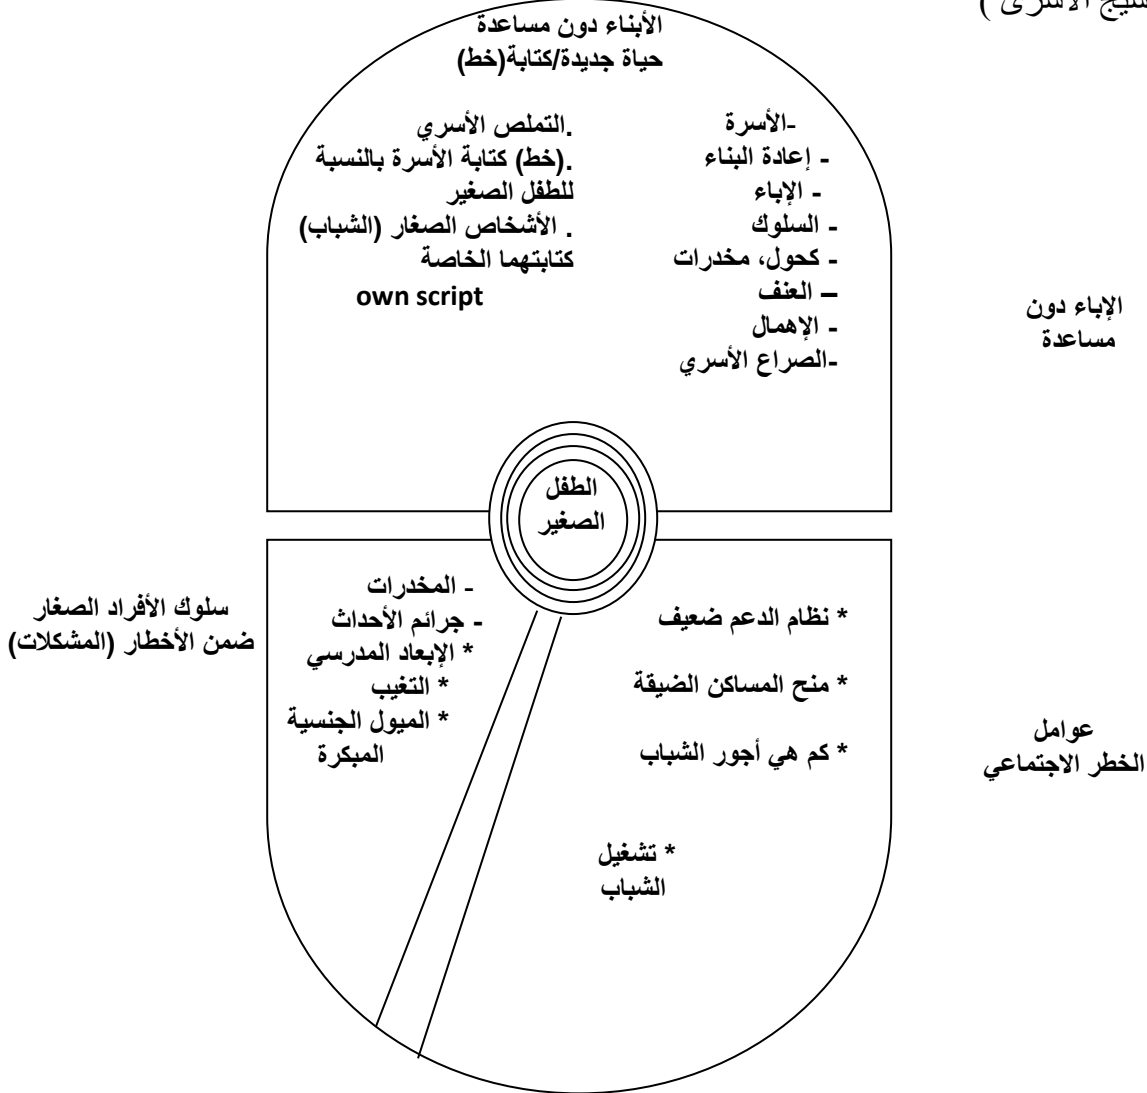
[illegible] الأسري )

الأبناء دون مساعدة
حياة جديدة/كتابة(خط)

-الأسرة
- إعادة البناء
- الإباء
- السلوك
- كحول، مخدرات
– العنف
- الإهمال
-الصراع الأسري

.التملص الأسري
.(خط) كتابة الأسرة بالنسبة للطفل الصغير
. الأشخاص الصغار (الشباب) كتابتهما الخاصة
own script

الإباء دون مساعدة

الطفل الصغير

سلوك الأفراد الصغار ضمن الأخطار (المشكلات)

- المخدرات
- جرائم الأحداث
* الإبعاد المدرسي
* التغيب
* الميول الجنسية المبكرة

* نظام الدعم ضعيف

* منح المساكن الضيقة

* كم هي أجور الشباب

* تشغيل الشباب

عوامل
الخطر الاجتماعي